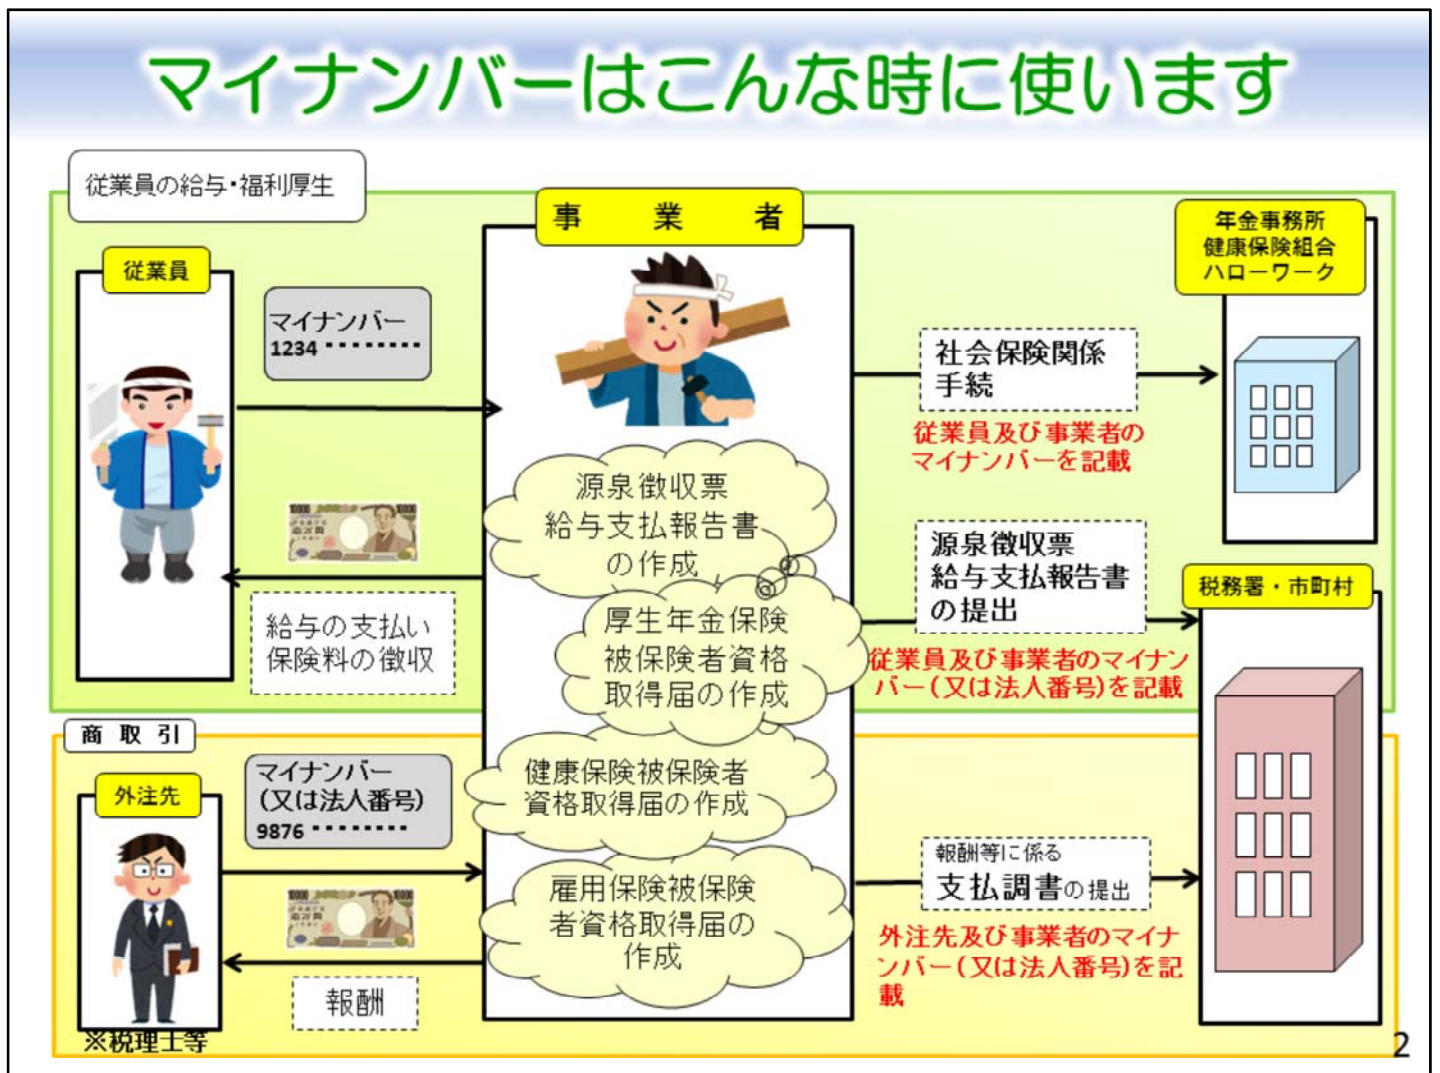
マイナンバーはこんな時に使います

従業員の給与・福利厚生

事　業　者

従業員

マイナンバー
1234 ････････

給与の支払い
保険料の徴収

年金事務所
健康保険組合
ハローワーク

社会保険関係
手続

従業員及び事業者のマイナンバーを記載

源泉徴収票
給与支払報告書
の作成

厚生年金保険
被保険者資格
取得届の作成

源泉徴収票
給与支払報告書
の提出

税務署・市町村

従業員及び事業者のマイナンバー(又は法人番号)を記載

商 取 引

外注先

マイナンバー
(又は法人番号)
9876 ････････

健康保険被保険者
資格取得届の作成

雇用保険被保険
者資格取得届の
作成

報酬

報酬等に係る
支払調書の提出

外注先及び事業者のマイナンバー(又は法人番号)を記載

※税理士等

2